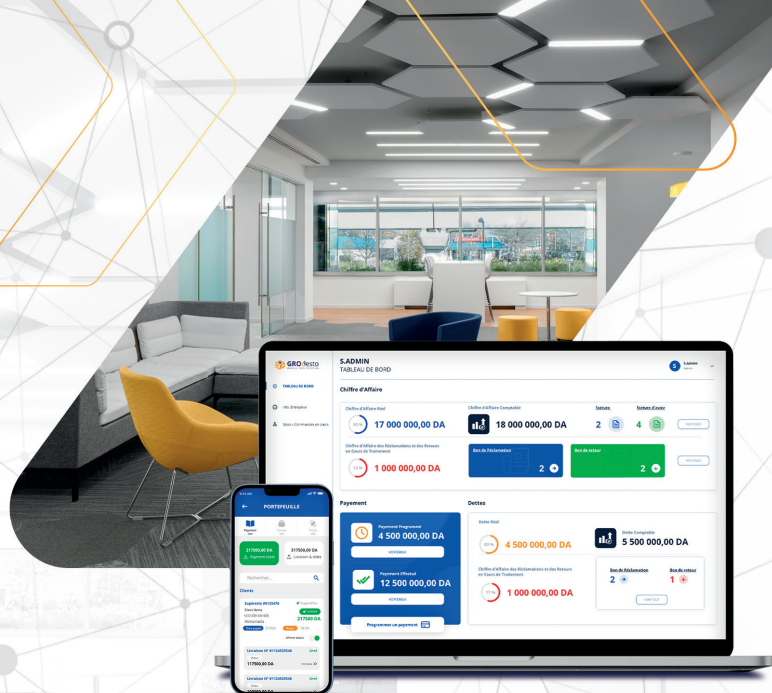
GROfesto

S.ADMIN
TABLEAU DE BORD

TABLEAU DE BORD
Info. Entreprise
Bons / Commandes en cours

Chiffre d'Affaire

Chiffre d'Affaire Réel
17 000 000,00 DA

Chiffre d'Affaire Comptable
18 000 000,00 DA

Facture
2

Facture d'avoir
4

Chiffre d'Affaire des Réclamations et des Retours en Cours de Traitement
1 000 000,00 DA

Bon de Réclamation
2

Bon de retour
2

Payement

Payement Programmé
4 500 000,00 DA

Payement Effectué
12 500 000,00 DA

Programmer un payement

Dettes

Dette Réel
4 500 000,00 DA

Dette Comptable
5 500 000,00 DA

Chiffre d'Affaire des Réclamations et des Retours en Cours de Traitement
1 000 000,00 DA

Bon de Réclamation
2

Bon de retour
1

PORTEFEUILLE

217500,00 DA
317500,00 DA

Rechercher...

Clients

217500

Livraison N° 4112452934
117500,00 DA

Livraison N° 4112452934